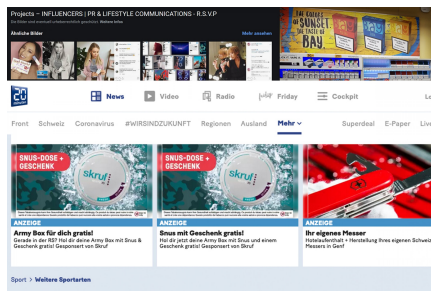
Projects – INFLUENCERS | PR & LIFESTYLE COMMUNICATIONS - R.S.V.P

Ähnliche Bilder

Mehr ansehen

SUNSET BAY

20 Minuten

News Video Radio Friday Cockpit

Front Schweiz Coronavirus #WIRSINDZUKUNFT Regionen Ausland Mehr Superdeal E-Paper Live

SNUS-DOSE + GESCHENK

Skruf

ANZEIGE

Army Box für dich gratis!

Gerade in der RS? Hol dir deine Army Box mit Snus & Geschenk gratis! Gesponsert von Skruf

SNUS-DOSE + GESCHENK

Skruf

ANZEIGE

Snus mit Geschenk gratis!

Hol dir jetzt deine Army Box mit Snus und einem Geschenk gratis! Gesponsert von Skruf

ANZEIGE

Ihr eigenes Messer

Hotelaufenthalt + Herstellung Ihres eigenen Schweizer Messers in Genf

Sport > Weitere Sportarten